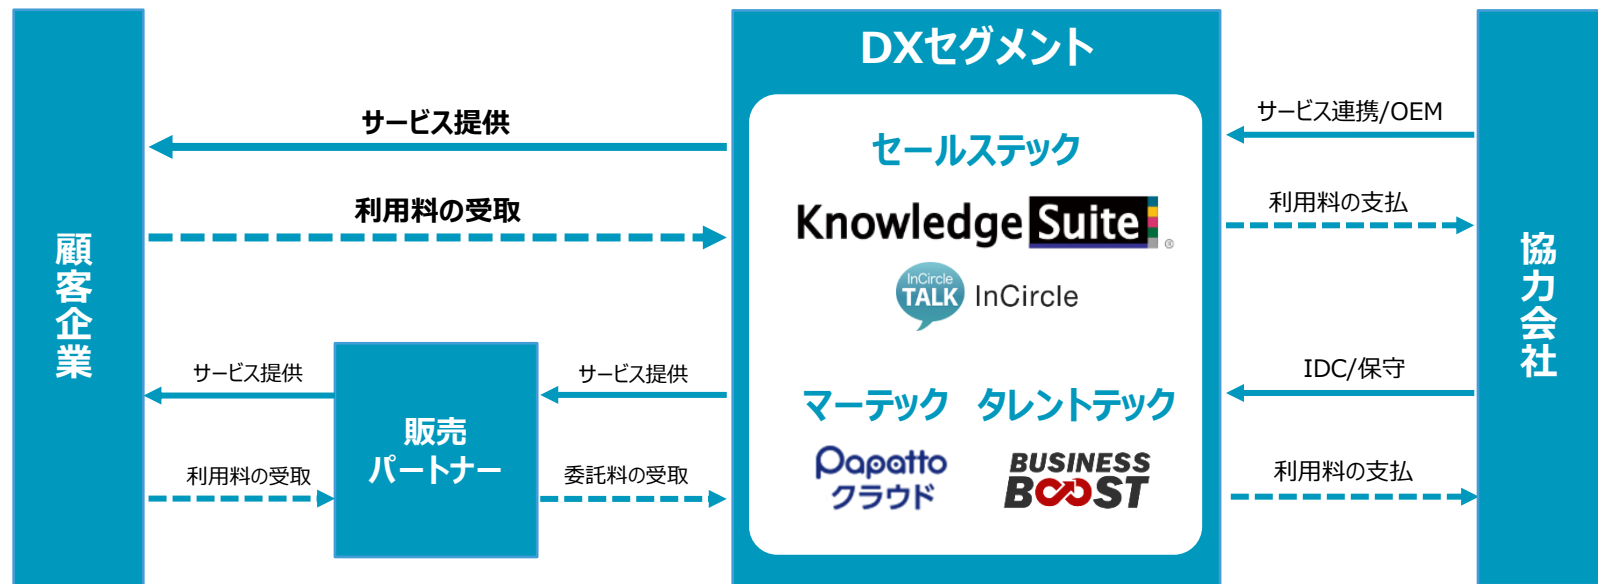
顧客企業

サービス提供

利用料の受取

サービス提供

利用料の受取

販売パートナー

サービス提供

委託料の受取

DXセグメント

セールステック

Knowledge Suite

InCircle TALK InCircle

マーテック

Papatto クラウド

タレントテック

BUSINESS BOOST

サービス連携/OEM

利用料の支払

IDC/保守

利用料の支払

協力会社